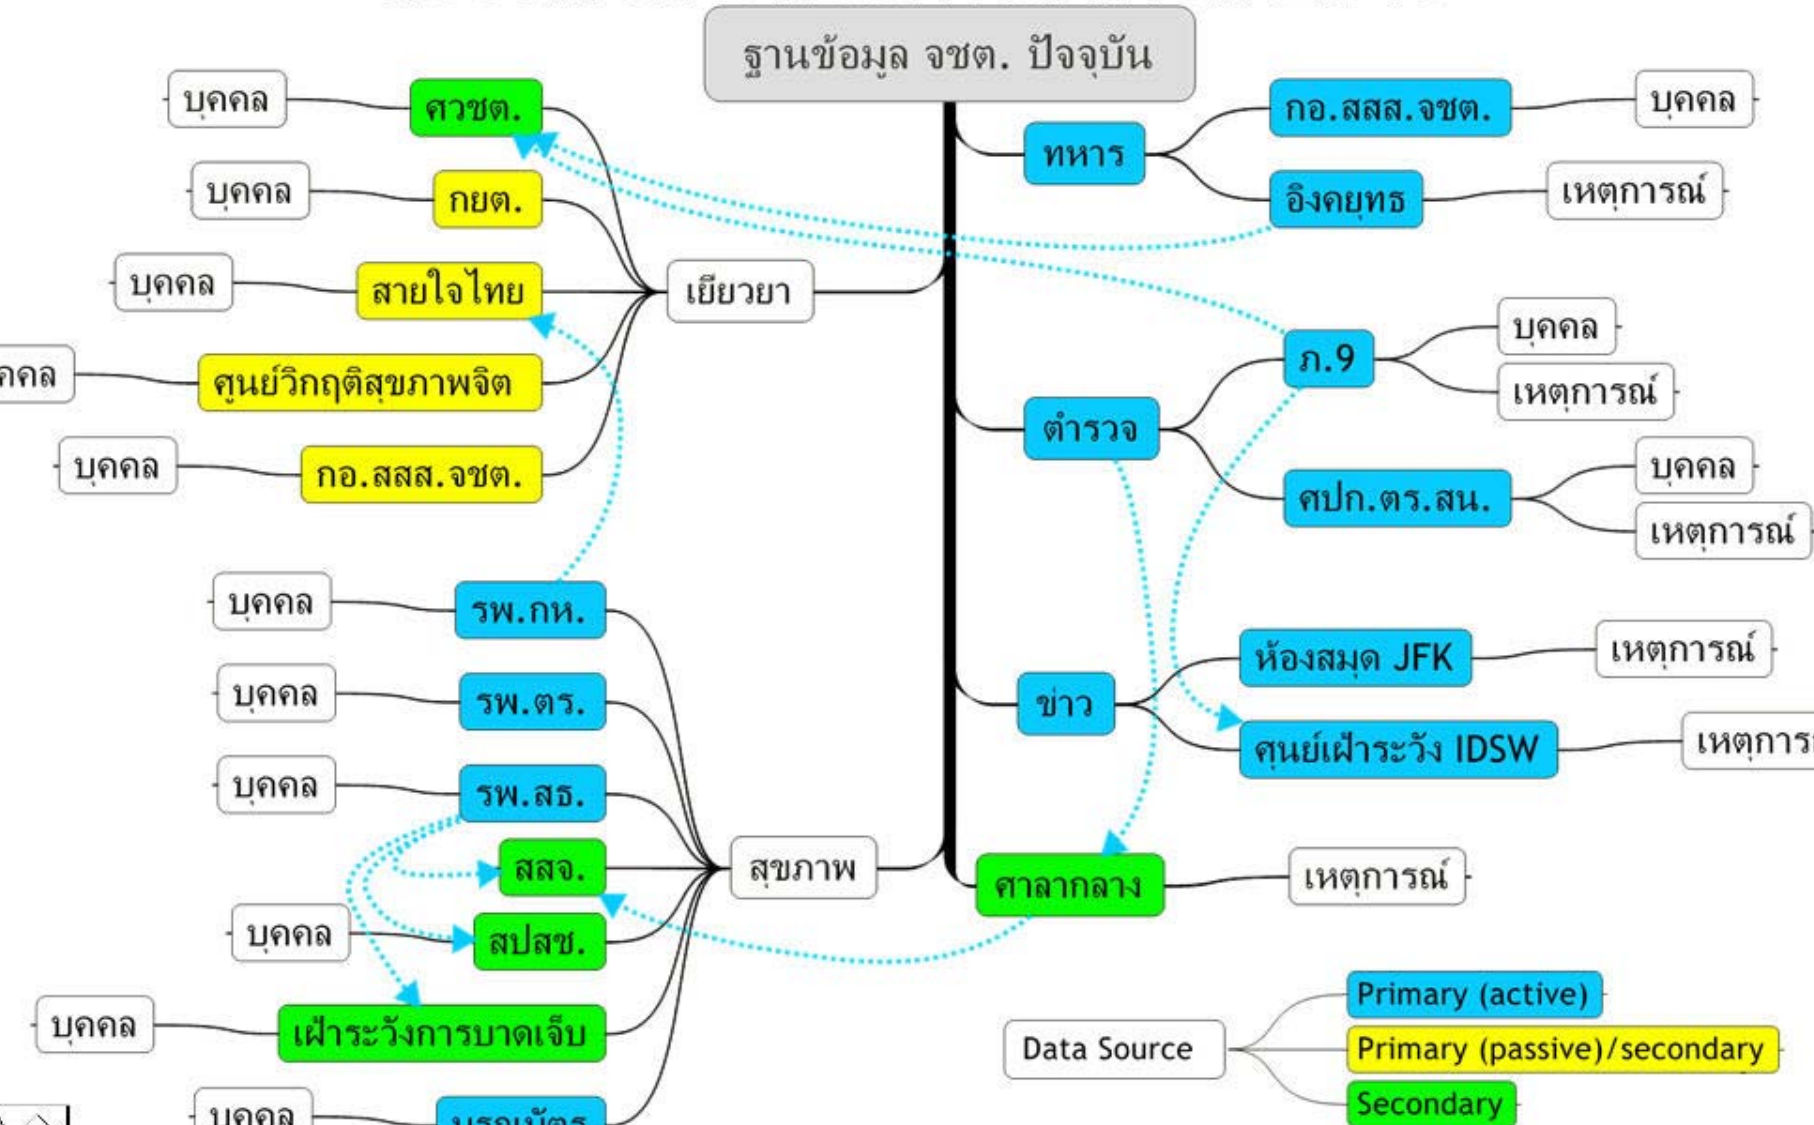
ฐานข้อมูล จชต. ปัจจุบัน

บุคคล
ศวชต.
บุคคล
กยต.
บุคคล
สายใจไทย
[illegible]คคล
ศูนย์วิกฤติสุขภาพจิต
บุคคล
กอ.สสส.จชต.
เยียวยา

บุคคล
รพ.กห.
บุคคล
รพ.ตร.
บุคคล
รพ.สธ.
สสจ.
บุคคล
สปสช.
บุคคล
เฝ้าระวังการบาดเจ็บ
บุคคล
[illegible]
สุขภาพ

ทหาร
กอ.สสส.จชต.
บุคคล
อิงคยุทธ
เหตุการณ์

ตำรวจ
ภ.9
บุคคล
เหตุการณ์
ศปก.ตร.สน.
บุคคล
เหตุการณ์

ข่าว
ห้องสมุด JFK
เหตุการณ์
ศูนย์เฝ้าระวัง IDSW
เหตุการ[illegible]

ศาลากลาง
เหตุการณ์

Data Source
Primary (active)
Primary (passive)/secondary
Secondary